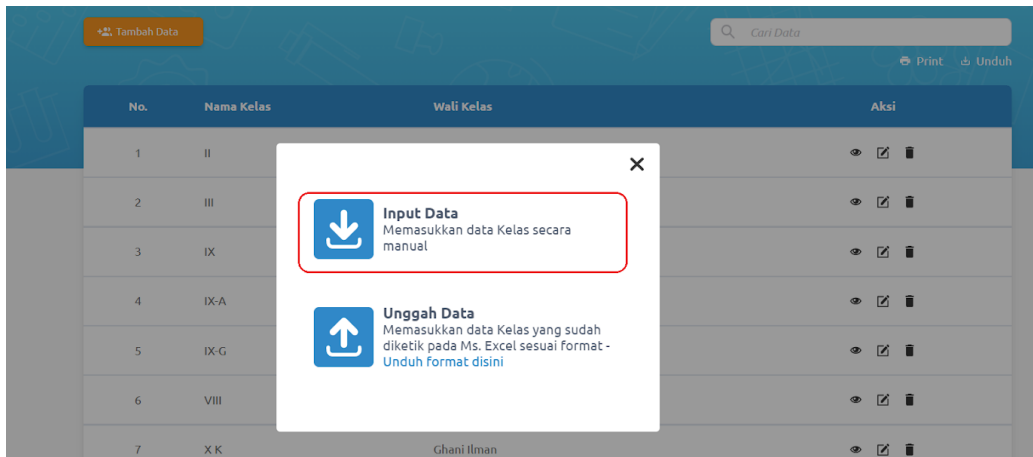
Tambah Data

Cari Data

Print Unduh

| No. | Nama Kelas | Wali Kelas | Aksi |
|---|---|---|---|
| 1 | II | | |
| 2 | III | | |
| 3 | IX | | |
| 4 | IX-A | | |
| 5 | IX-G | | |
| 6 | VIII | | |
| 7 | X K | Ghani Ilman | |

×

Input Data
Memasukkan data Kelas secara manual

Unggah Data
Memasukkan data Kelas yang sudah diketik pada Ms. Excel sesuai format - Unduh format disini